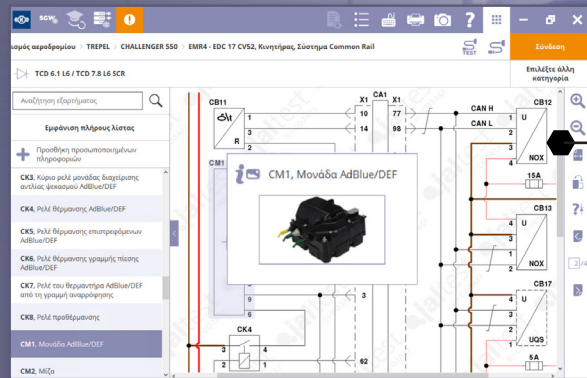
SCW

ισμός αεροδρομίου > TREPEL > CHALLENGER 550 > EMR4 - EDC 17 CVS2, Κινητήρας, Σύστημα Common Rail

TEST

Σύνδεση

TCD 6.1 L6 / TCD 7.8 L6 SCR

Επιλέξτε άλλη κατηγορία

Αναζήτηση εξαρτήματος

Εμφάνιση πλήρους λίστας

Προσθήκη προσωποποιημένων πληροφοριών

CK3, Κύριο ρελέ μονάδας διαχείρισης αντλίας ψεκασμού AdBlue/DEF

CK4, Ρελέ θέρμανσης AdBlue/DEF

CK5, Ρελέ θέρμανσης επιστρεφόμενων AdBlue/DEF

CK6, Ρελέ θέρμανσης γραμμής πίεσης AdBlue/DEF

CK7, Ρελέ του θερμαντήρα AdBlue/DEF από τη γραμμή αναρρόφησης

CK8, Ρελέ προθέρμανσης

CM1, Μονάδα AdBlue/DEF

CM2, Μίζα

CM1, Μονάδα AdBlue/DEF

CB11
R
CM1
X1
CA1
X1
10
14
77
98
CAN H
CAN L
CB12
U
NOX
15A
CB13
U
NOX
CB17
UQS
5A
CK4
3
4
1
2
3
62

2/4